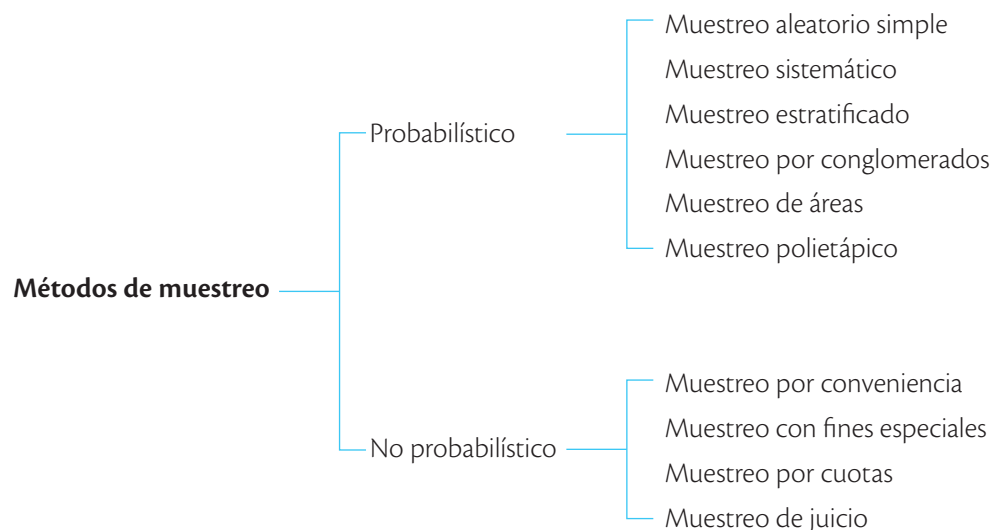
**Métodos de muestreo**

Probabilístico

Muestreo aleatorio simple
Muestreo sistemático
Muestreo estratificado
Muestreo por conglomerados
Muestreo de áreas
Muestreo polietápico

No probabilístico

Muestreo por conveniencia
Muestreo con fines especiales
Muestreo por cuotas
Muestreo de juicio